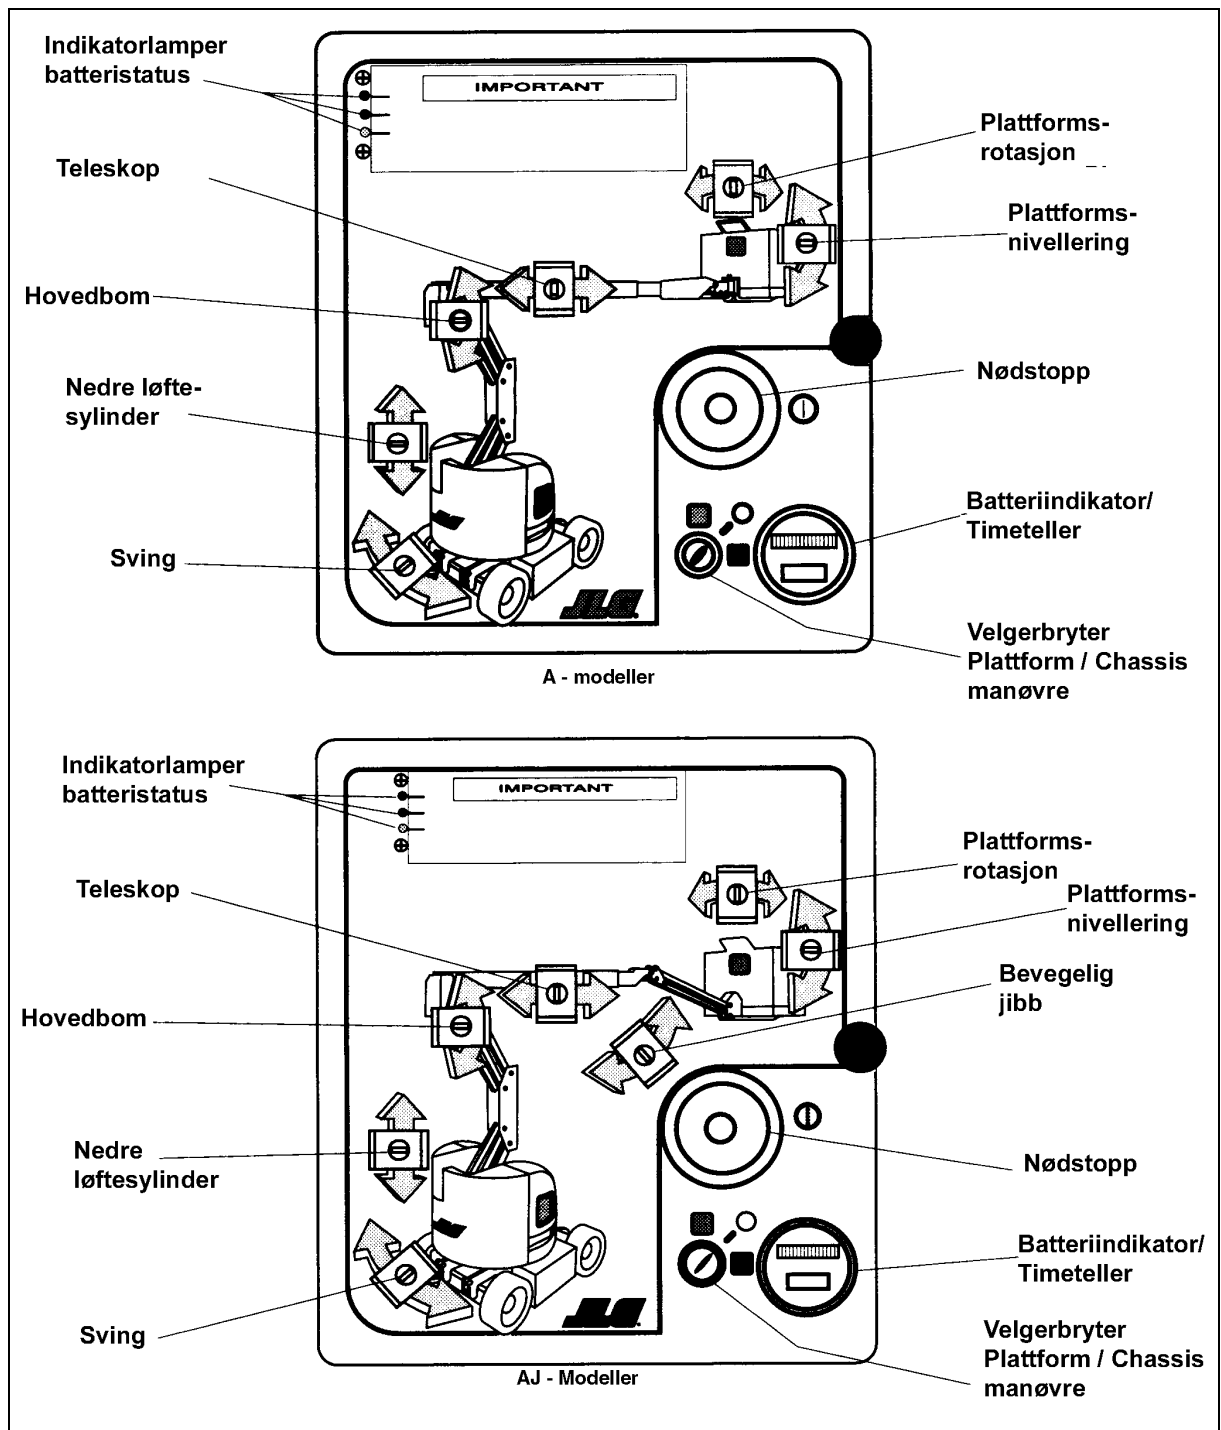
Indikatorlamper batteristatus

IMPORTANT

Plattformsrotasjon

Teleskop

Plattformsnivellering

Hovedbom

Nedre løftesylinder

Nødstopp

Batteriindikator/ Timeteller

Sving

JLG

Velgerbryter Plattform / Chassis manøvre

A - modeller

Indikatorlamper batteristatus

IMPORTANT

Plattformsrotasjon

Teleskop

Plattformsnivellering

Bevegelig jibb

Hovedbom

Nedre løftesylinder

Nødstopp

Batteriindikator/ Timeteller

Sving

JLG

Velgerbryter Plattform / Chassis manøvre

AJ - Modeller